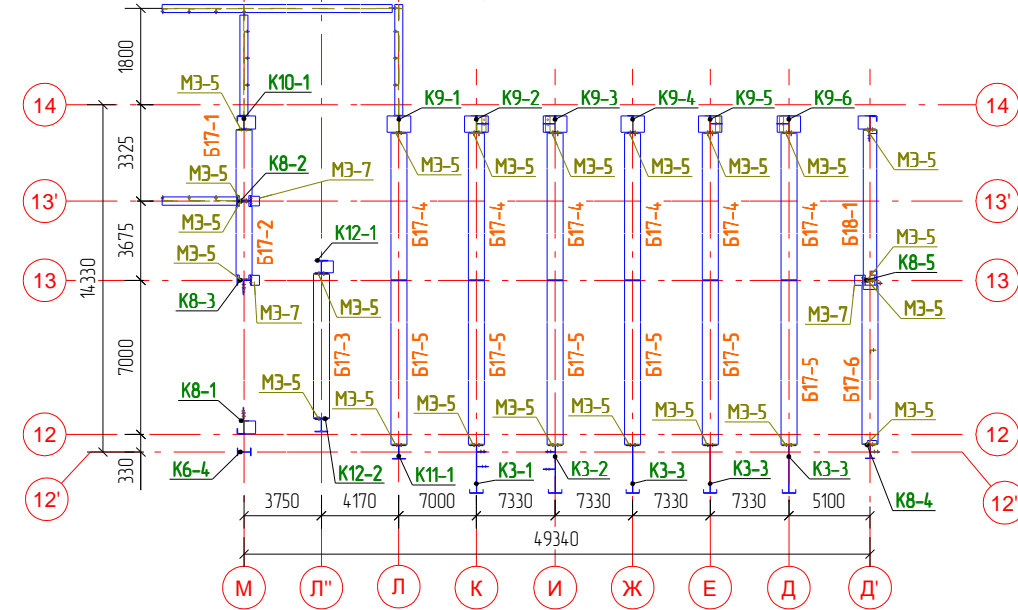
1800
3325
3675
14330
7000
330
14
13'
13
12
12'
14
13'
13
12
12'
МЭ-5
К10-1
Б17-1
МЭ-5
К8-2
МЭ-7
МЭ-5
Б17-2
МЭ-5
К8-3
МЭ-7
К12-1
МЭ-5
Б17-3
К8-1
МЭ-5
МЭ-5
К6-4
К12-2
К9-1
К9-2
К9-3
К9-4
К9-5
К9-6
МЭ-5
МЭ-5
МЭ-5
МЭ-5
МЭ-5
МЭ-5
МЭ-5
Б17-4
Б17-4
Б17-4
Б17-4
Б17-4
Б17-4
Б18-1
МЭ-5
К8-5
МЭ-7
МЭ-5
Б17-5
Б17-5
Б17-5
Б17-5
Б17-5
Б17-5
Б17-6
МЭ-5
МЭ-5
МЭ-5
МЭ-5
МЭ-5
МЭ-5
МЭ-5
К11-1
К3-1
К3-2
К3-3
К3-3
К3-3
К8-4
3750
4170
7000
7330
7330
7330
7330
5100
49340
М
Л''
Л
К
И
Ж
Е
Д
Д'